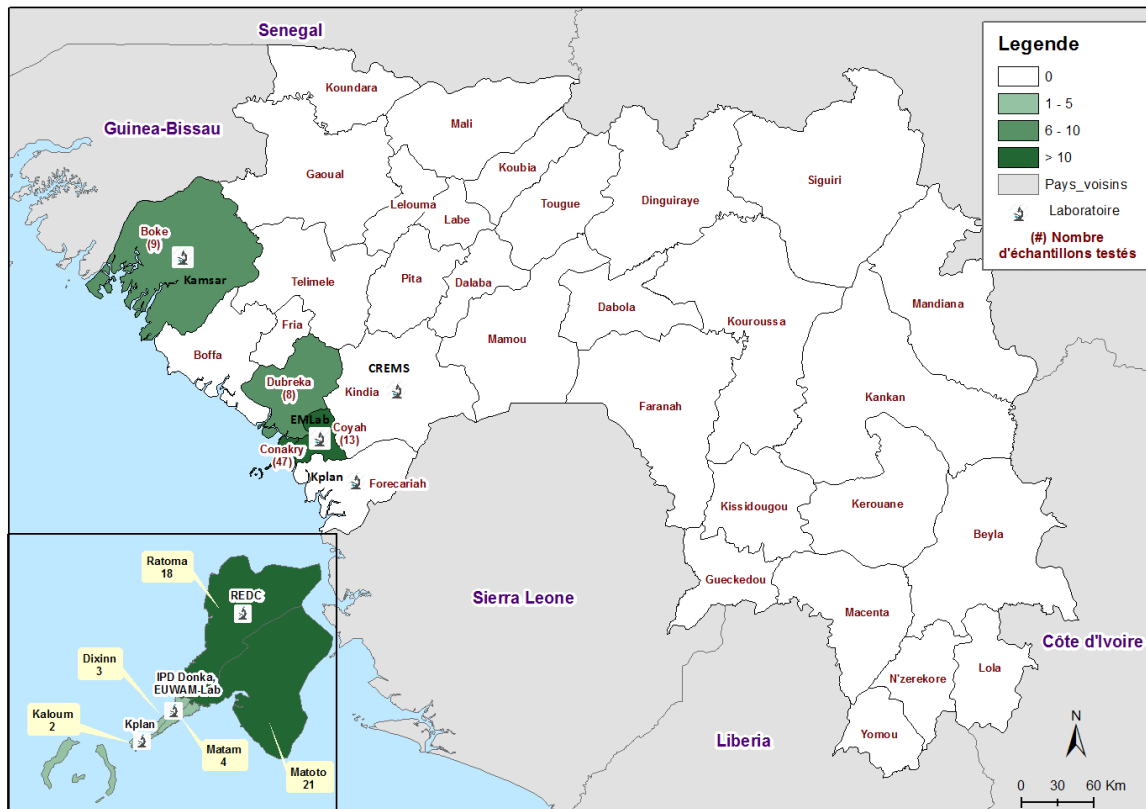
Senegal

Guinea-Bissau

Koundara
Mali
Gaoual
Koubia
Lelouma
Labe
Tougue
Dinguiraye
Siguiri
Boke
(9)
Kamsar
Telimele
Pita
Dalaba
Fria
Dabola
Kouroussa
Mandiana
Boffa
Mamou
CREMS
Dubreka
(8)
Kindia
EMLab
Coyah
(13)
Conakry
(47)
Kplan
Forecariah
Faranah
Kankan
Kissidougou
Kerouane
Beyla
Gueckedou
Macenta
N'zerekore
Lola
Yomou

Sierra Leone
Liberia
Côte d'Ivoire

Ratoma
18
REDC
Dixinn
3
IPD Donka, EUWAM-Lab
Kaloum
2
Kplan
Matam
4
Matoto
21

Legende
0
1 - 5
6 - 10
> 10
Pays_voisins
Laboratoire
(#) Nombre d'échantillons testés

N
0 30 60 Km